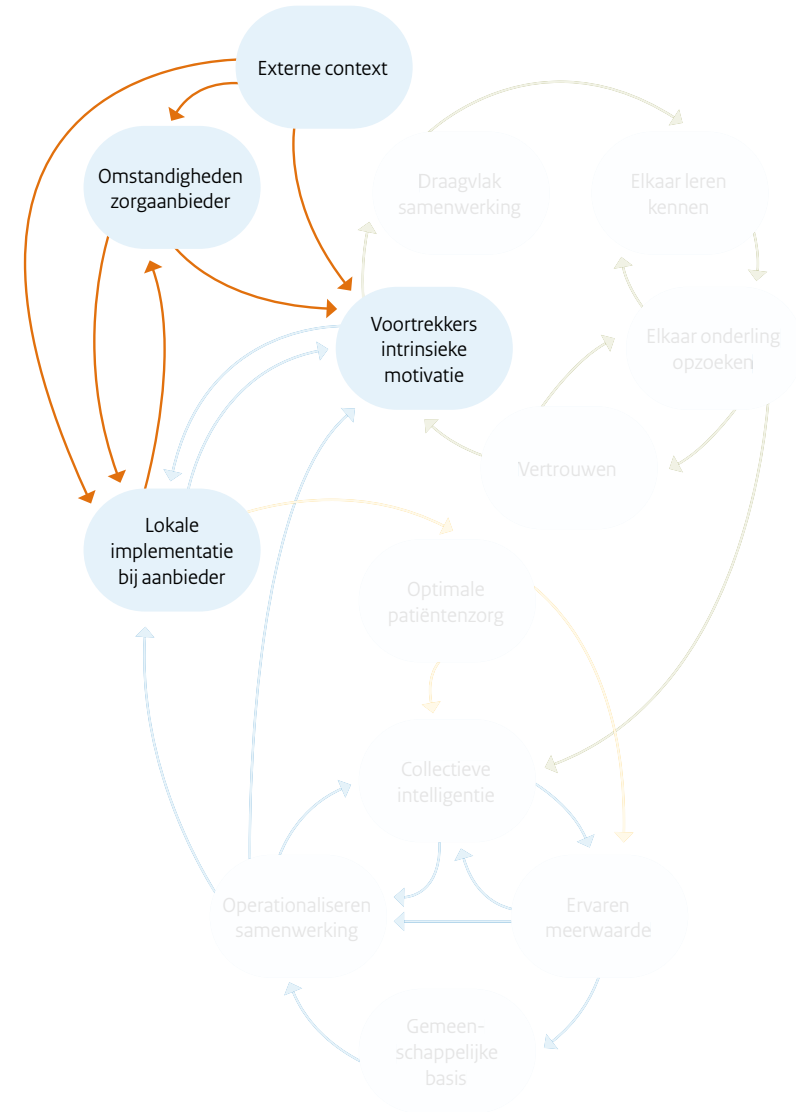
Externe context

Omstandigheden zorgaanbieder

Draagvlak samenwerking

Elkaar leren kennen

Voortrekkers intrinsieke motivatie

Elkaar onderling opzoeken

Vertrouwen

Lokale implementatie bij aanbieder

Optimale patiëntenzorg

Collectieve intelligentie

Operationaliseren samenwerking

Ervaren meerwaarde

Gemeenschappelijke basis